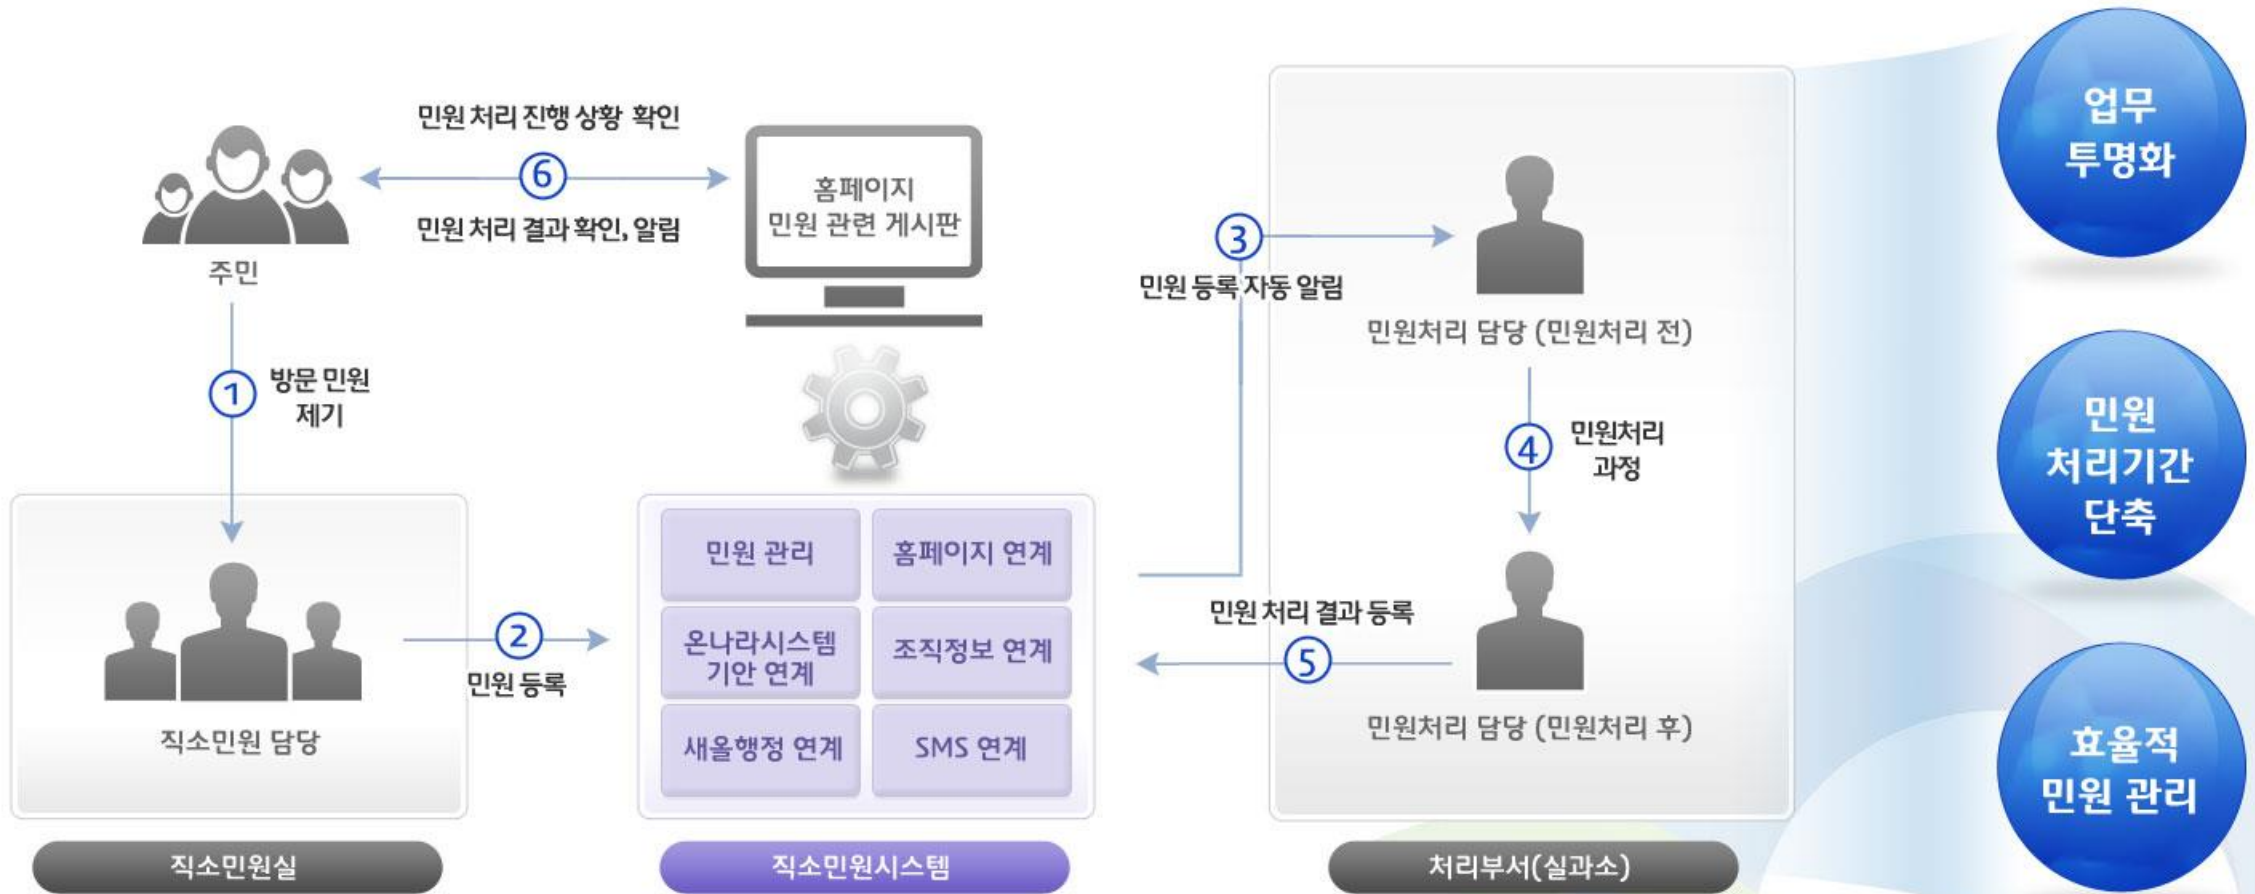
민원 처리 진행 상황 확인

6

민원 처리 결과 확인, 알림

주민

홈페이지
민원 관련 게시판

1
방문 민원
제기

직소민원 담당

2
민원 등록

민원 관리

홈페이지 연계

온나라시스템
기안 연계

조직정보 연계

새올행정 연계

SMS 연계

3
민원 등록 자동 알림

민원처리 담당 (민원처리 전)

4
민원처리
과정

민원 처리 결과 등록

5

민원처리 담당 (민원처리 후)

직소민원실

직소민원시스템

처리부서(실과소)

업무
투명화

민원
처리기간
단축

효율적
민원 관리